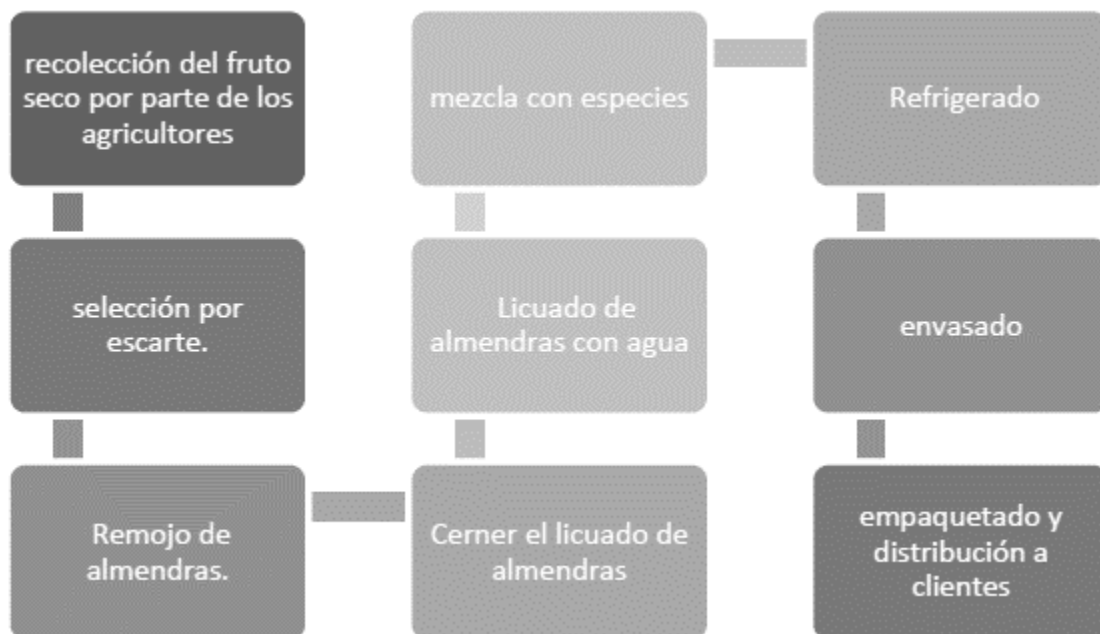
recolección del fruto seco por parte de los agricultores

selección por escarte.

Remojo de almendras.

Cerner el licuado de almendras

Licuado de almendras con agua

mezcla con especies

Refrigerado

envasado

empaquetado y distribución a clientes